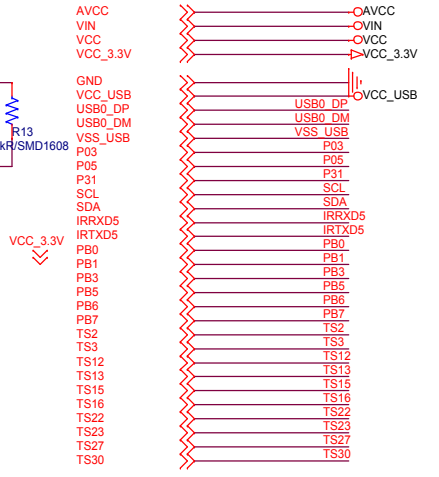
AVCC
VIN
VCC
VCC_3.3V
GND
VCC_USB
USB0_DP
USB0_DM
VSS_USB
P03
P05
P31
SCL
SDA
IRRXD5
IRTXD5
PB0
PB1
PB3
PB5
PB6
PB7
TS2
TS3
TS12
TS13
TS15
TS16
TS22
TS23
TS27
TS30

AVCC
VIN
VCC
VCC_3.3V
VCC_USB
USB0_DP
USB0_DM
VSS_USB
P03
P05
P31
SCL
SDA
IRRXD5
IRTXD5
PB0
PB1
PB3
PB5
PB6
PB7
TS2
TS3
TS12
TS13
TS15
TS16
TS22
TS23
TS27
TS30

R13
kR/SMD1608
VCC_3.3V